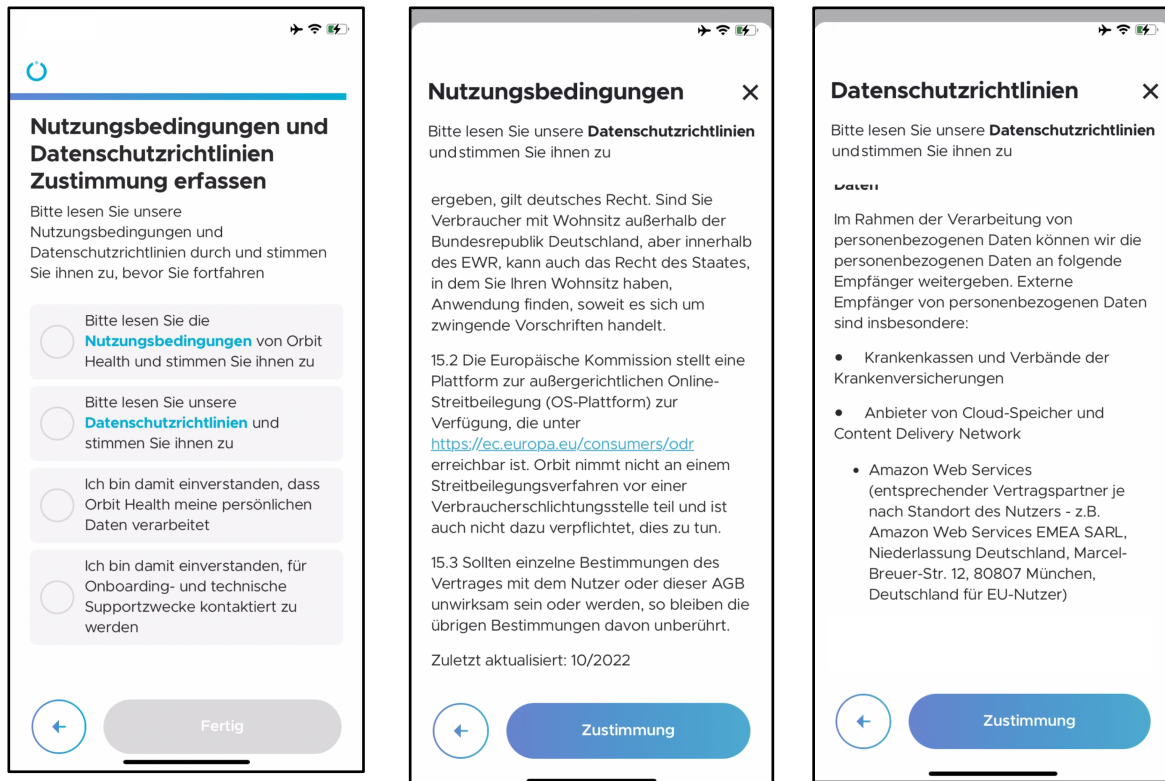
Nutzungsbedingungen und Datenschutzrichtlinien Zustimmung erfassen

Bitte lesen Sie unsere Nutzungsbedingungen und Datenschutzrichtlinien durch und stimmen Sie ihnen zu, bevor Sie fortfahren

Bitte lesen Sie die Nutzungsbedingungen von Orbit Health und stimmen Sie ihnen zu

Bitte lesen Sie unsere Datenschutzrichtlinien und stimmen Sie ihnen zu

Ich bin damit einverstanden, dass Orbit Health meine persönlichen Daten verarbeitet

Ich bin damit einverstanden, für Onboarding- und technische Supportzwecke kontaktiert zu werden

Fertig

Nutzungsbedingungen

Bitte lesen Sie unsere Datenschutzrichtlinien und stimmen Sie ihnen zu

ergeben, gilt deutsches Recht. Sind Sie Verbraucher mit Wohnsitz außerhalb der Bundesrepublik Deutschland, aber innerhalb des EWR, kann auch das Recht des Staates, in dem Sie Ihren Wohnsitz haben, Anwendung finden, soweit es sich um zwingende Vorschriften handelt.

15.2 Die Europäische Kommission stellt eine Plattform zur außergerichtlichen Online-Streitbeilegung (OS-Plattform) zur Verfügung, die unter https://ec.europa.eu/consumers/odr erreichbar ist. Orbit nimmt nicht an einem Streitbeilegungsverfahren vor einer Verbraucherschlichtungsstelle teil und ist auch nicht dazu verpflichtet, dies zu tun.

15.3 Sollten einzelne Bestimmungen des Vertrages mit dem Nutzer oder dieser AGB unwirksam sein oder werden, so bleiben die übrigen Bestimmungen davon unberührt.

Zuletzt aktualisiert: 10/2022

Zustimmung

Datenschutzrichtlinien

Bitte lesen Sie unsere Datenschutzrichtlinien und stimmen Sie ihnen zu

Daten

Im Rahmen der Verarbeitung von personenbezogenen Daten können wir die personenbezogenen Daten an folgende Empfänger weitergeben. Externe Empfänger von personenbezogenen Daten sind insbesondere:

• Krankenkassen und Verbände der Krankenversicherungen

• Anbieter von Cloud-Speicher und Content Delivery Network

• Amazon Web Services (entsprechender Vertragspartner je nach Standort des Nutzers - z.B. Amazon Web Services EMEA SARL, Niederlassung Deutschland, Marcel-Breuer-Str. 12, 80807 München, Deutschland für EU-Nutzer)

Zustimmung